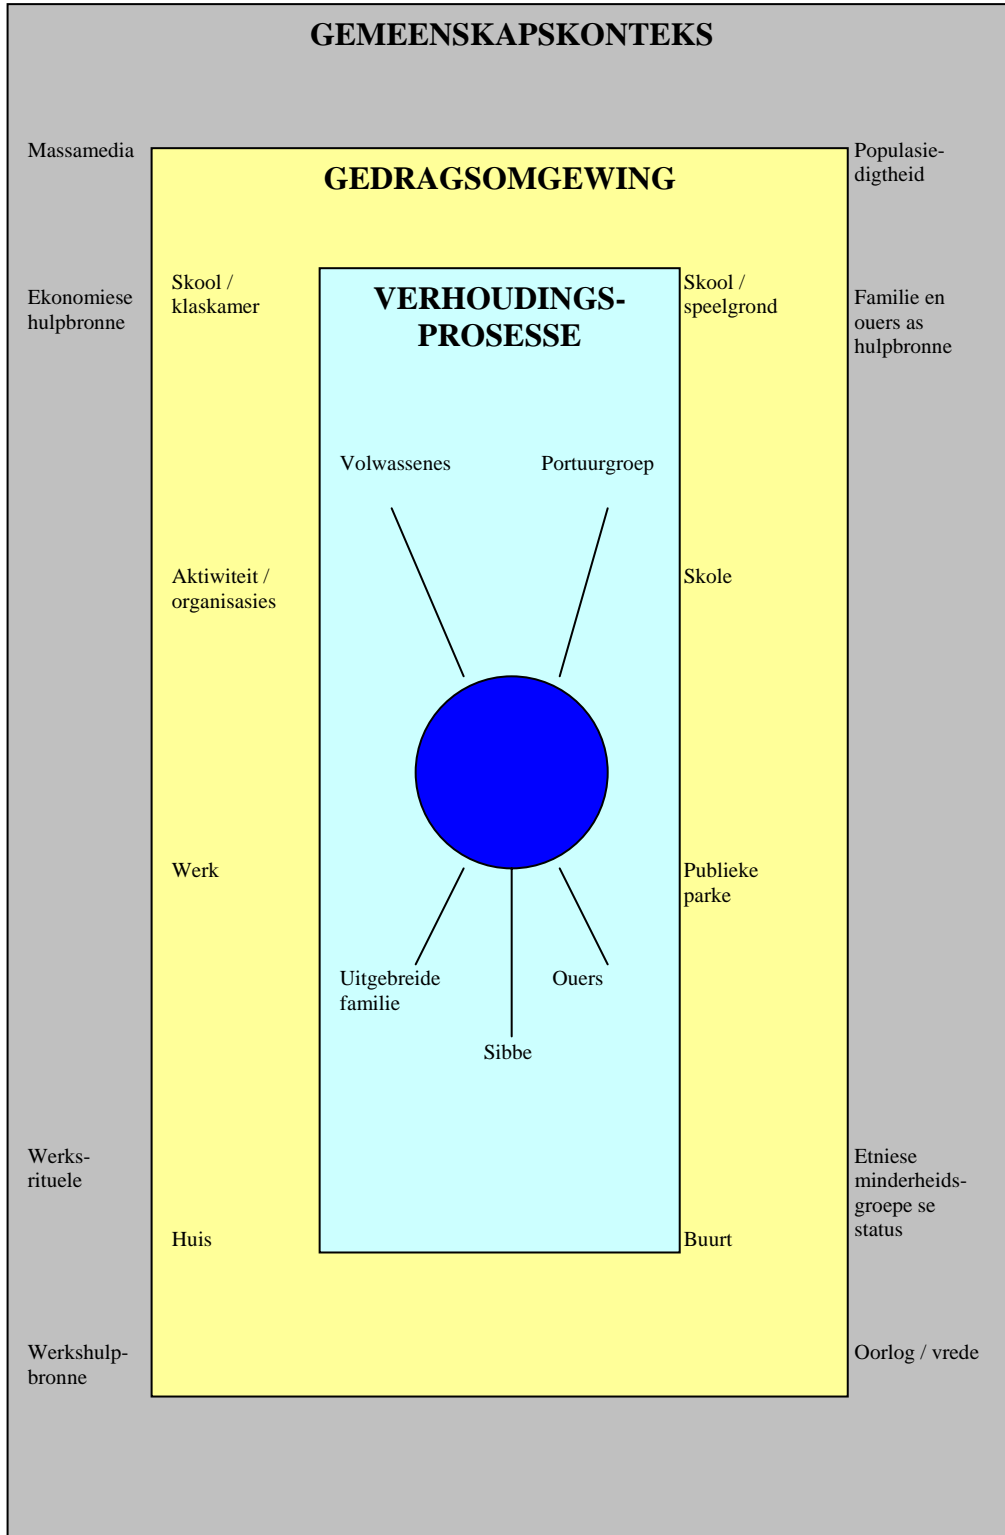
GEMEENSKAPSKONTEKS

Massamedia

Populasiedigtheid

GEDRAGSOMGEWING

Ekonomiese hulpbronne

Skool / klaskamer

VERHOUDINGS-PROSESSE

Skool / speelgrond

Familie en ouers as hulpbronne

Volwassenes

Portuurgroep

Aktiwiteit / organisasies

Skole

Werk

Publieke parke

Uitgebreide familie

Ouers

Sibbe

Werks-rituele

Etniese minderheids-groepe se status

Huis

Buurt

Werkshulp-bronne

Oorlog / vrede